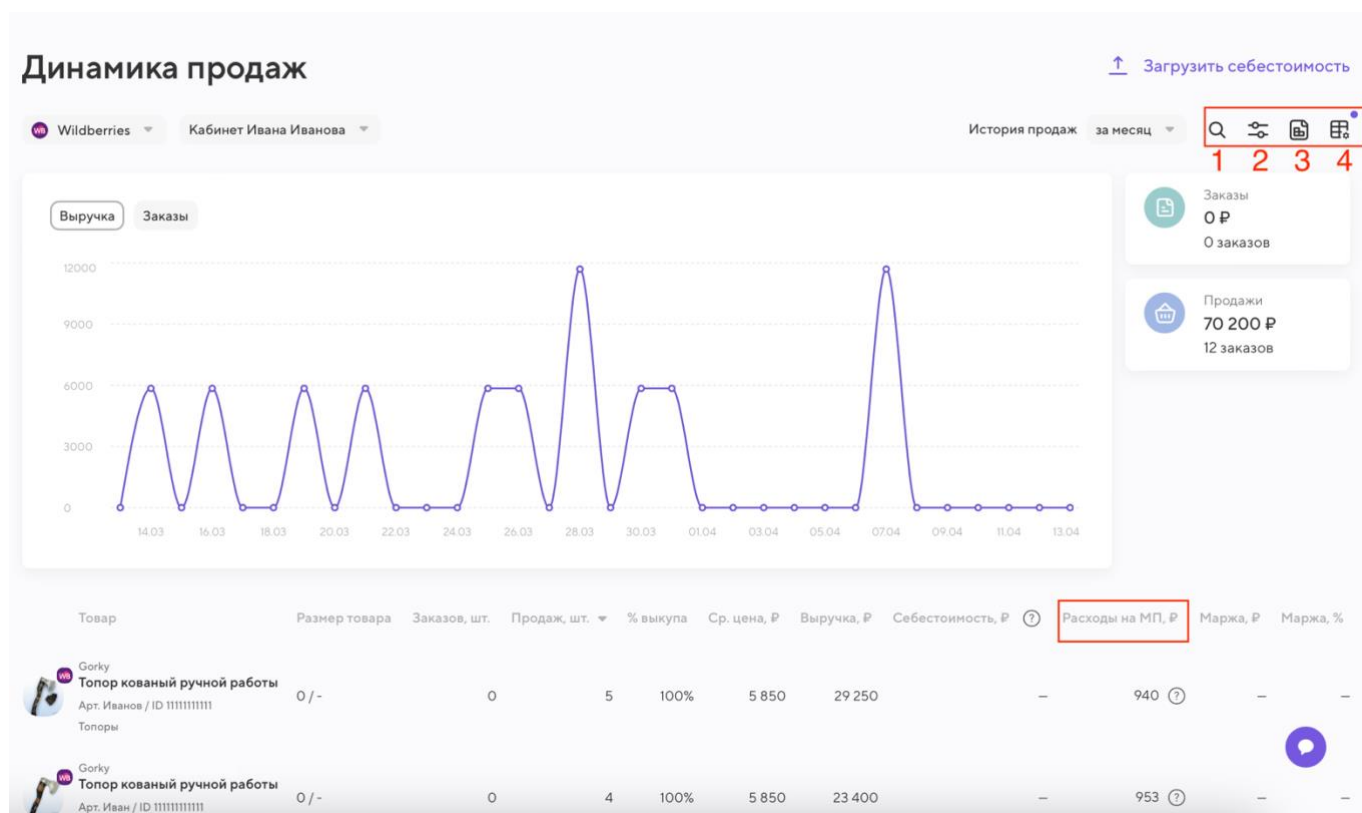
Динамика продаж

Загрузить себестоимость

Wildberries Кабинет Ивана Иванова

История продаж за месяц

1 2 3 4

Выручка Заказы

12000
9000
6000
3000
0

14.03 16.03 18.03 20.03 22.03 24.03 26.03 28.03 30.03 01.04 03.04 05.04 07.04 09.04 11.04 13.04

Заказы
0 ₽
0 заказов

Продажи
70 200 ₽
12 заказов

| Товар | Размер товара | Заказов, шт. | Продаж, шт. | % выкупа | Ср. цена, ₽ | Выручка, ₽ | Себестоимость, ₽ ? | Расходы на МП, ₽ | Маржа, ₽ | Маржа, % |
|---|---|---|---|---|---|---|---|---|---|---|
| Gorky Топор кованый ручной работы Арт. Иванов / ID 11111111111 Топоры | 0 / - | 0 | 5 | 100% | 5 850 | 29 250 | – | 940 ? | – | – |
| Gorky Топор кованый ручной работы Арт. Иван / ID 11111111111 | 0 / - | 0 | 4 | 100% | 5 850 | 23 400 | – | 953 ? | – | – |